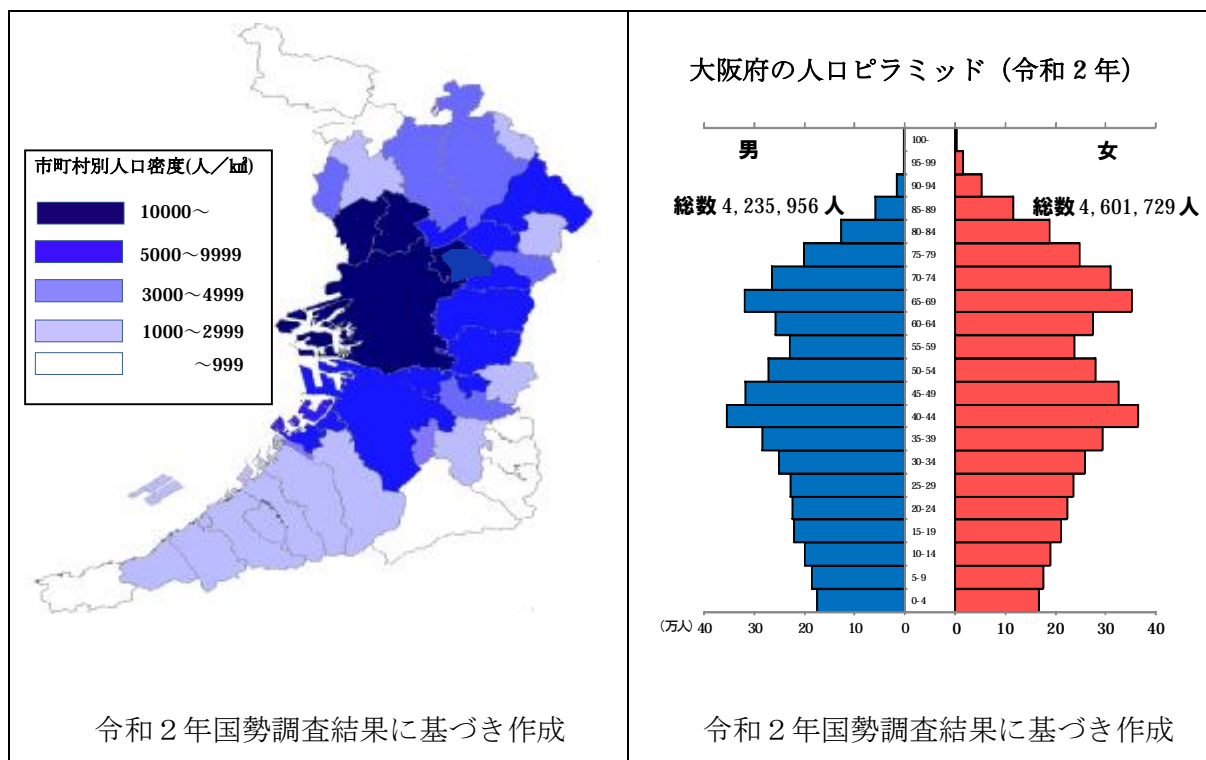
市町村別人口密度(人／㎢)

10000～

5000～9999

3000～4999

1000～2999

～999

令和２年国勢調査結果に基づき作成

大阪府の人口ピラミッド（令和２年）

男

女

総数 4,235,956 人

総数 4,601,729 人

100-
95-99
90-94
85-89
80-84
75-79
70-74
65-69
60-64
55-59
50-54
45-49
40-44
35-39
30-34
25-29
20-24
15-19
10-14
5-9
0-4

(万人) 40 30 20 10 0 0 10 20 30 40

令和２年国勢調査結果に基づき作成